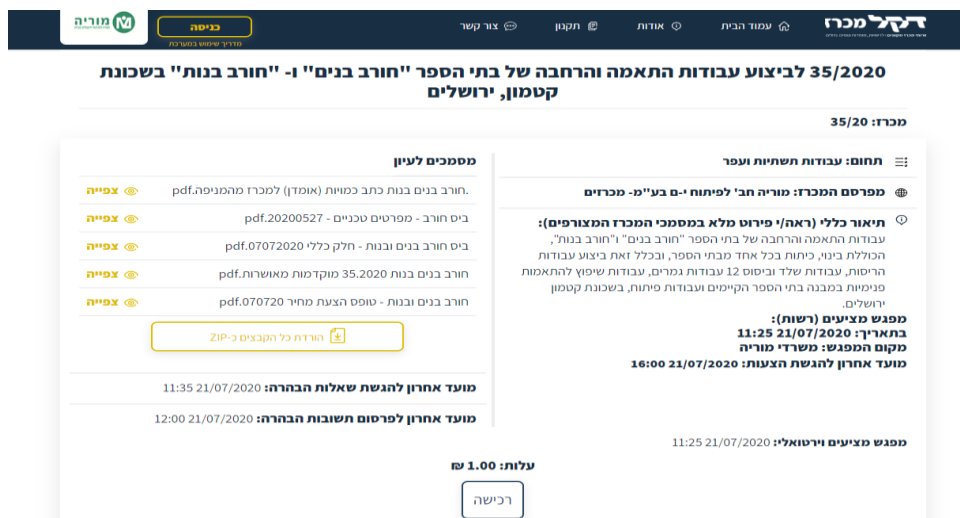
דקל מכרז
עמוד הבית
אודות
תקנון
צור קשר
כניסה
מדריך שימוש במערכת
מוריה

35/2020 לביצוע עבודות התאמה והרחבה של בתי הספר "חורב בנים" ו- "חורב בנות" בשכונת קטמון, ירושלים

מכרז: 35/20

תחום: עבודות תשתיות ועפר

מפרסם המכרז: מוריה חב' לפיתוח י-ם בע"מ- מכרזים

תיאור כללי (ראה/י פירוט מלא במסמכי המכרז המצורפים):
עבודות התאמה והרחבה של בתי הספר "חורב בנים" ו"חורב בנות", הכוללת בינוי, כיתות בכל אחד מבתי הספר, ובכלל זאת ביצוע עבודות הריסות, עבודות שלד וביסוס 12 עבודות גמרים, עבודות שיפוץ להתאמות פנימיות במבנה בתי הספר הקיימים ועבודות פיתוח, בשכונת קטמון ירושלים.
מפגש מציעים (רשות):
בתאריך: 11:25 21/07/2020
מקום המפגש: משרדי מוריה
מועד אחרון להגשת הצעות: 16:00 21/07/2020

מסמכים לעיון
חורב בנים בנות כתב כמויות (אומדן) למכרז מהמניפה.pdf. צפייה
ביס חורב - מפרטים טכניים - 20200527.pdf צפייה
ביס חורב בנים ובנות - חלק כללי 07072020.pdf צפייה
חורב בנים בנות 35.2020 מוקדמות מאושרות.pdf צפייה
חורב בנים ובנות - טופס הצעת מחיר 070720.pdf צפייה
הורדת כל הקבצים כ-ZIP

מועד אחרון להגשת שאלות הבהרה: 11:35 21/07/2020

מועד אחרון לפרסום תשובות הבהרה: 12:00 21/07/2020

מפגש מציעים וירטואלי: 11:25 21/07/2020

עלות: 1.00 ₪

רכישה